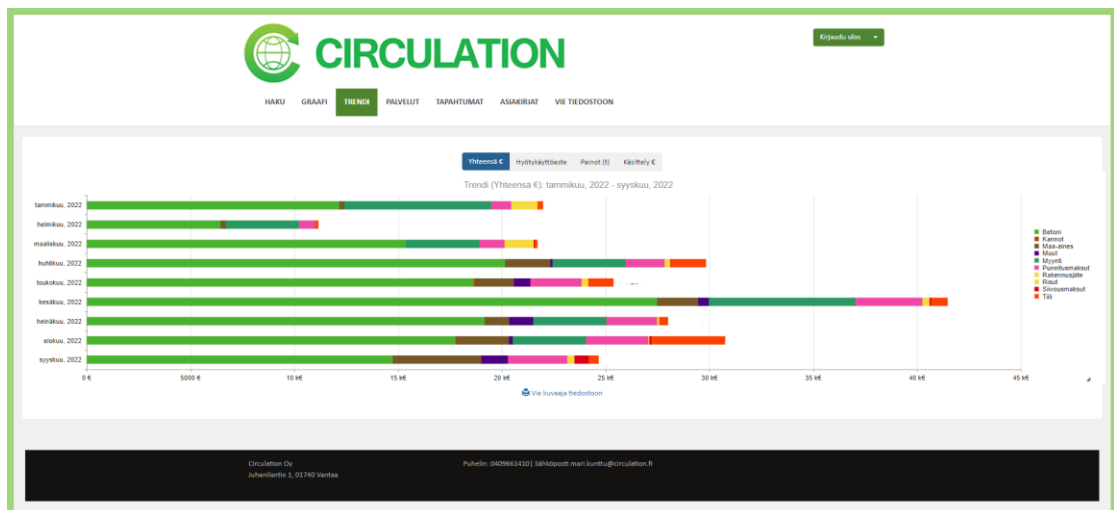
CIRCULATION

Kirjaudu ulos

HAKU GRAAFI TRENDI PALVELUT TAPAHTUMAT ASIAKIRJAT VIE TIEDOSTOON

Yhteensä € Hyötykäyttöaste Painot (t) Käsittely €

Trendi (Yhteensä €): tammikuu, 2022 - syyskuu, 2022

tammikuu, 2022
helmikuu, 2022
maaliskuu, 2022
huhtikuu, 2022
toukokuu, 2022
kesäkuu, 2022
heinäkuu, 2022
elokuu, 2022
syyskuu, 2022

0 € 5000 € 10 k€ 15 k€ 20 k€ 25 k€ 30 k€ 35 k€ 40 k€ 45 k€

Betoni
Kannot
Maa-aines
Muut
Myynti
Punnitusmaksut
Rakennusjäte
Raut
Siivousmaksut
Tilli

Vie kuvaaja tiedostoon

Circulation Oy
Juhanilantie 1, 01740 Vantaa

Puhelin: 0409661410 | Sähköposti mari.kunttu@circulation.fi